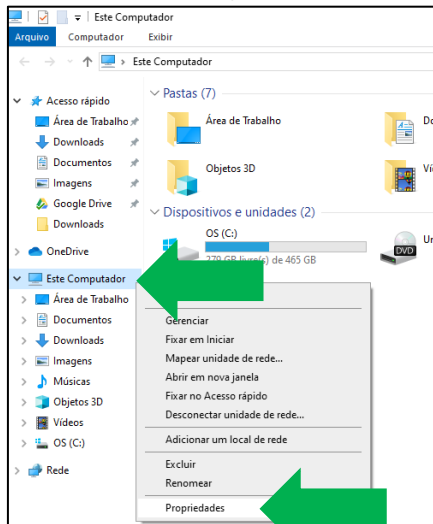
Este Computador

Arquivo Computador Exibir

Este Computador

Acesso rápido
Área de Trabalho
Downloads
Documentos
Imagens
Google Drive
Downloads

OneDrive

Este Computador
Área de Trabalho
Documentos
Downloads
Imagens
Músicas
Objetos 3D
Vídeos
OS (C:)

Rede

Pastas (7)

Área de Trabalho
Objetos 3D
Vi

Dispositivos e unidades (2)

OS (C:)
279 GB livre(s) de 465 GB
DVD
Ur

Gerenciar
Fixar em Iniciar
Mapear unidade de rede...
Abrir em nova janela
Fixar no Acesso rápido
Desconectar unidade de rede...
Adicionar um local de rede
Excluir
Renomear
Propriedades